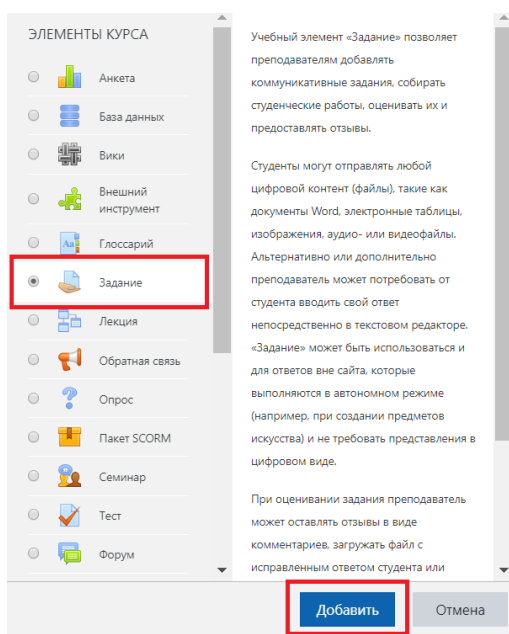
ЭЛЕМЕНТЫ КУРСА

Анкета

База данных

Вики

Внешний инструмент

Глоссарий

Задание

Лекция

Обратная связь

Опрос

Пакет SCORM

Семинар

Тест

Форум

Учебный элемент «Задание» позволяет преподавателям добавлять коммуникативные задания, собирать студенческие работы, оценивать их и предоставлять отзывы.

Студенты могут отправлять любой цифровой контент (файлы), такие как документы Word, электронные таблицы, изображения, аудио- или видеофайлы. Альтернативно или дополнительно преподаватель может потребовать от студента вводить свой ответ непосредственно в текстовом редакторе. «Задание» может быть использоваться и для ответов вне сайта, которые выполняются в автономном режиме (например, при создании предметов искусства) и не требовать представления в цифровом виде.

При оценивании задания преподаватель может оставлять отзывы в виде комментариев, загружать файл с исправленным ответом студента или

Добавить

Отмена